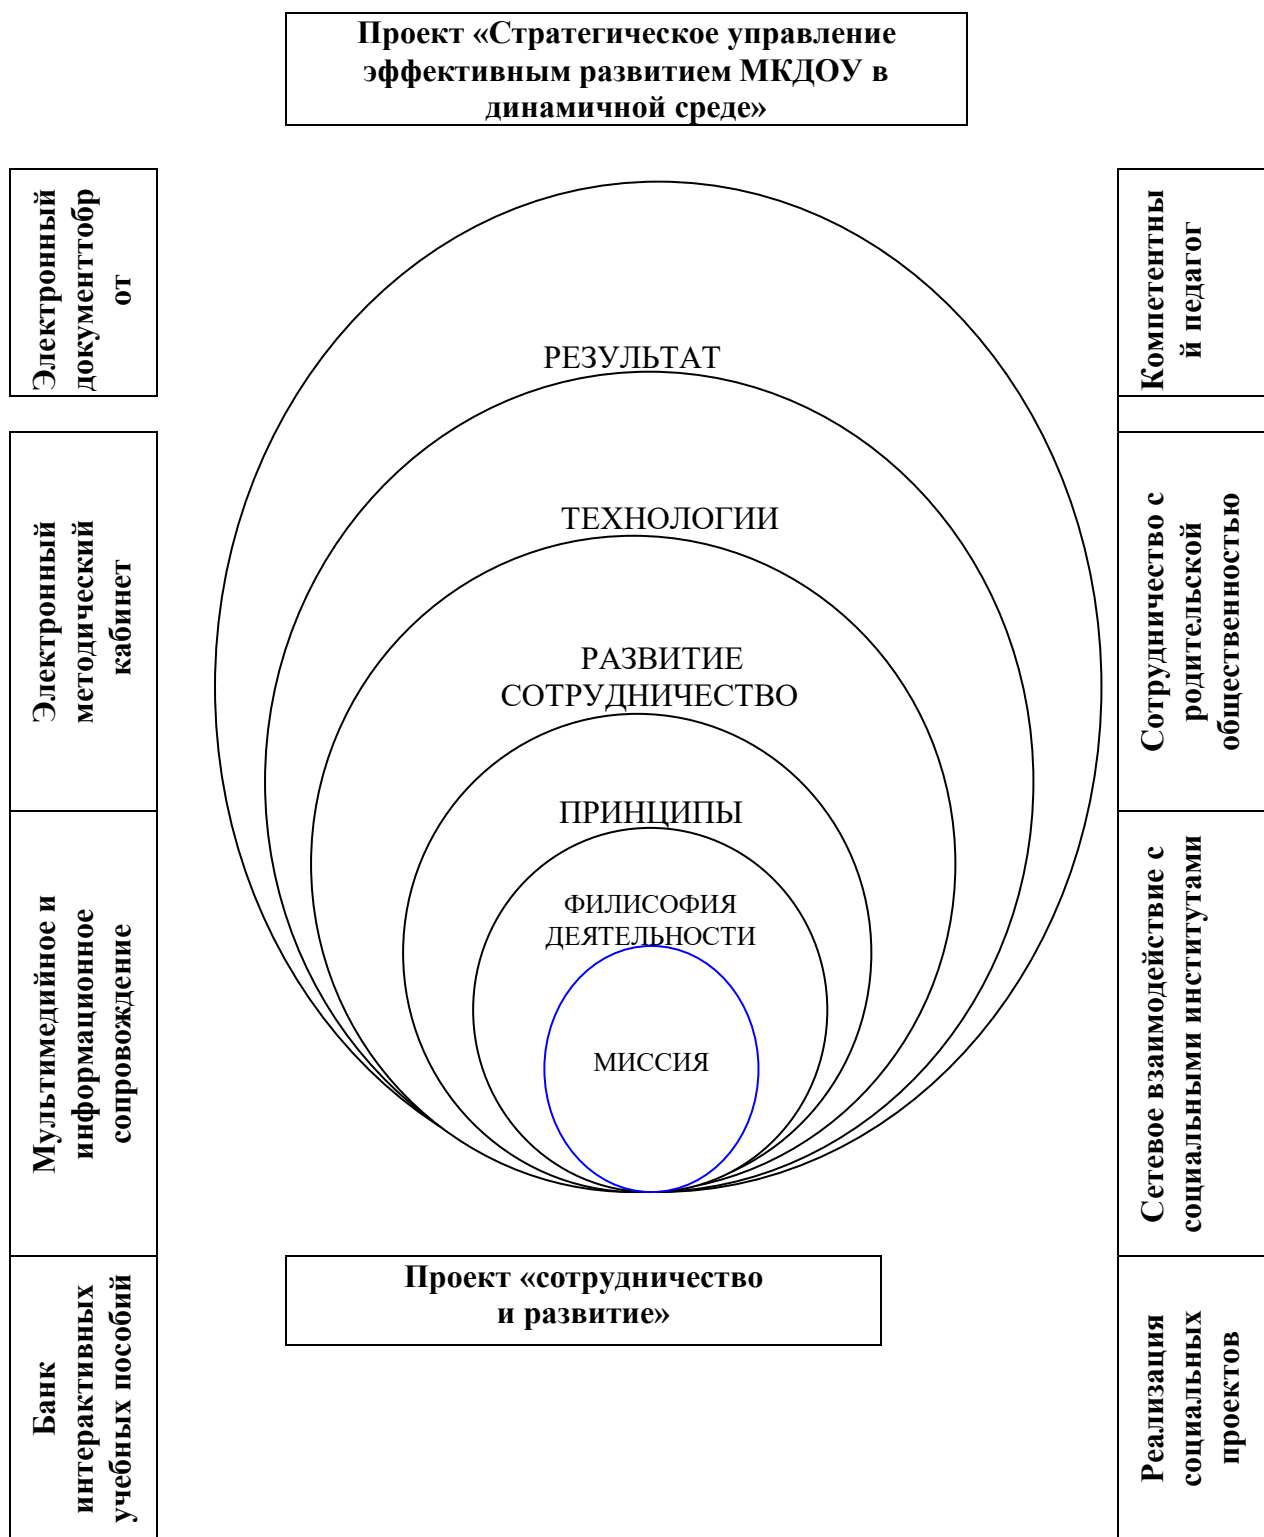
Проект «Стратегическое управление эффективным развитием МКДОУ в динамичной среде»

Электронный документтоброт

Электронный методический кабинет

Мультимедийное и информационное сопровождение

Банк интерактивных учебных пособий

РЕЗУЛЬТАТ

ТЕХНОЛОГИИ

РАЗВИТИЕ СОТРУДНИЧЕСТВО

ПРИНЦИПЫ

ФИЛИСОФИЯ ДЕЯТЕЛЬНОСТИ

МИССИЯ

Компетентный педагог

Сотрудничество с родительской общественностью

Сетевое взаимодействие с социальными институтами

Реализация социальных проектов

Проект «сотрудничество и развитие»